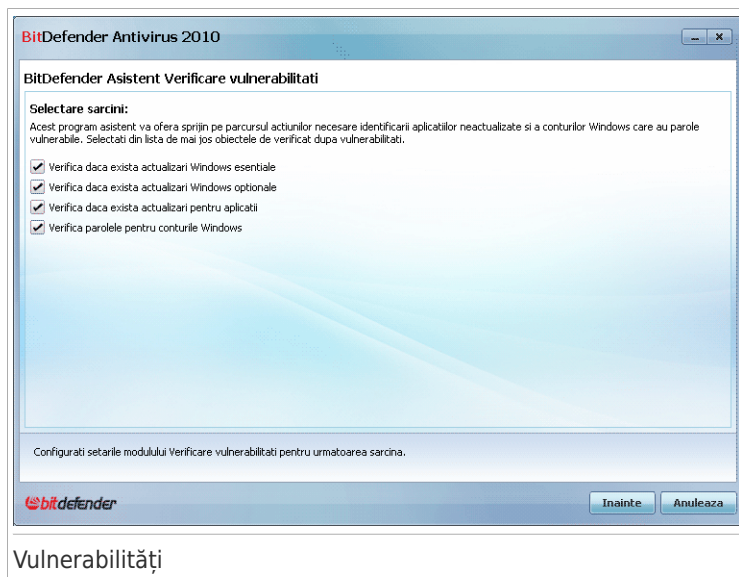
BitDefender Antivirus 2010

BitDefender Asistent Verificare vulnerabilitati

Selectare sarcini:

Acest program asistent va ofera sprijin pe parcursul actiunilor necesare identificarii aplicatiilor neactualizate si a conturilor Windows care au parole vulnerabile. Selectati din lista de mai jos obiectele de verificat dupa vulnerabilitati.

Verifica daca exista actualizari Windows esentiale

Verifica daca exista actualizari Windows optionale

Verifica daca exista actualizari pentru aplicatii

Verifica parolele pentru conturile Windows

Configurati setarile modulului Verificare vulnerabilitati pentru urmatoarea sarcina.

bitdefender

Inainte

Anuleaza

Vulnerabilități